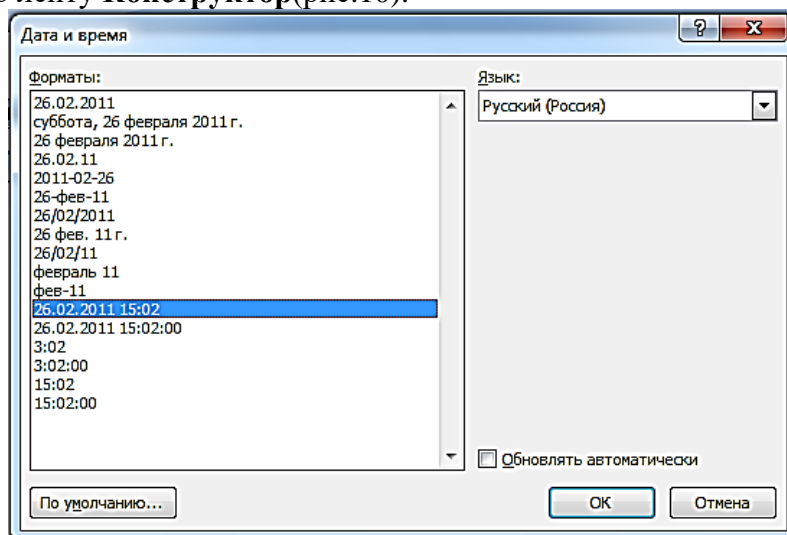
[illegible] ленту Конструктор(рис.16).

Дата и время

Форматы:
26.02.2011
суббота, 26 февраля 2011 г.
26 февраля 2011 г.
26.02.11
2011-02-26
26-фев-11
26/02/2011
26 фев. 11 г.
26/02/11
февраль 11
фев-11
26.02.2011 15:02
26.02.2011 15:02:00
3:02
3:02:00
15:02
15:02:00

Язык:
Русский (Россия)

Обновлять автоматически

По умолчанию...

ОК

Отмена